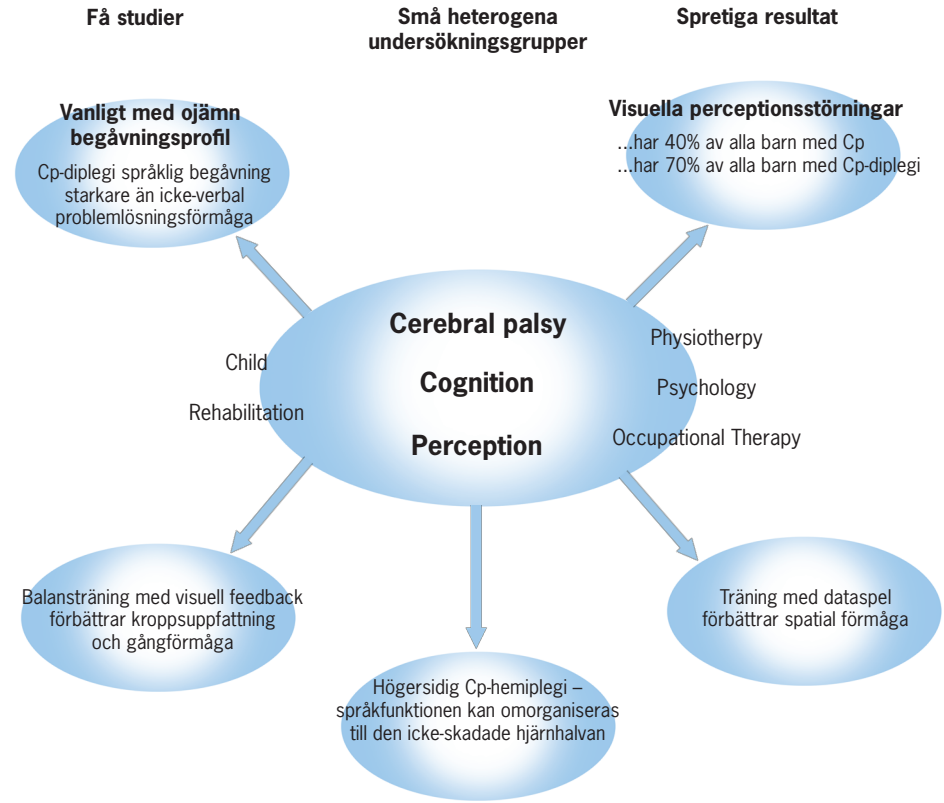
Få studier

Små heterogena undersökningsgrupper

Spretiga resultat

Vanligt med ojämn begåvningsprofil

Cp-diplegi språklig begåvning starkare än icke-verbal problemlösningsförmåga

Visuella perceptionsstörningar

...har 40% av alla barn med Cp
...har 70% av alla barn med Cp-diplegi

Cerebral palsy

Cognition

Perception

Child

Rehabilitation

Physiotherpy

Psychology

Occupational Therapy

Balansträning med visuell feedback förbättrar kroppsuppfattning och gångförmåga

Träning med dataspel förbättrar spatial förmåga

Högersidig Cp-hemiplegi – språkfunktionen kan omorganiseras till den icke-skadade hjärnhalvan